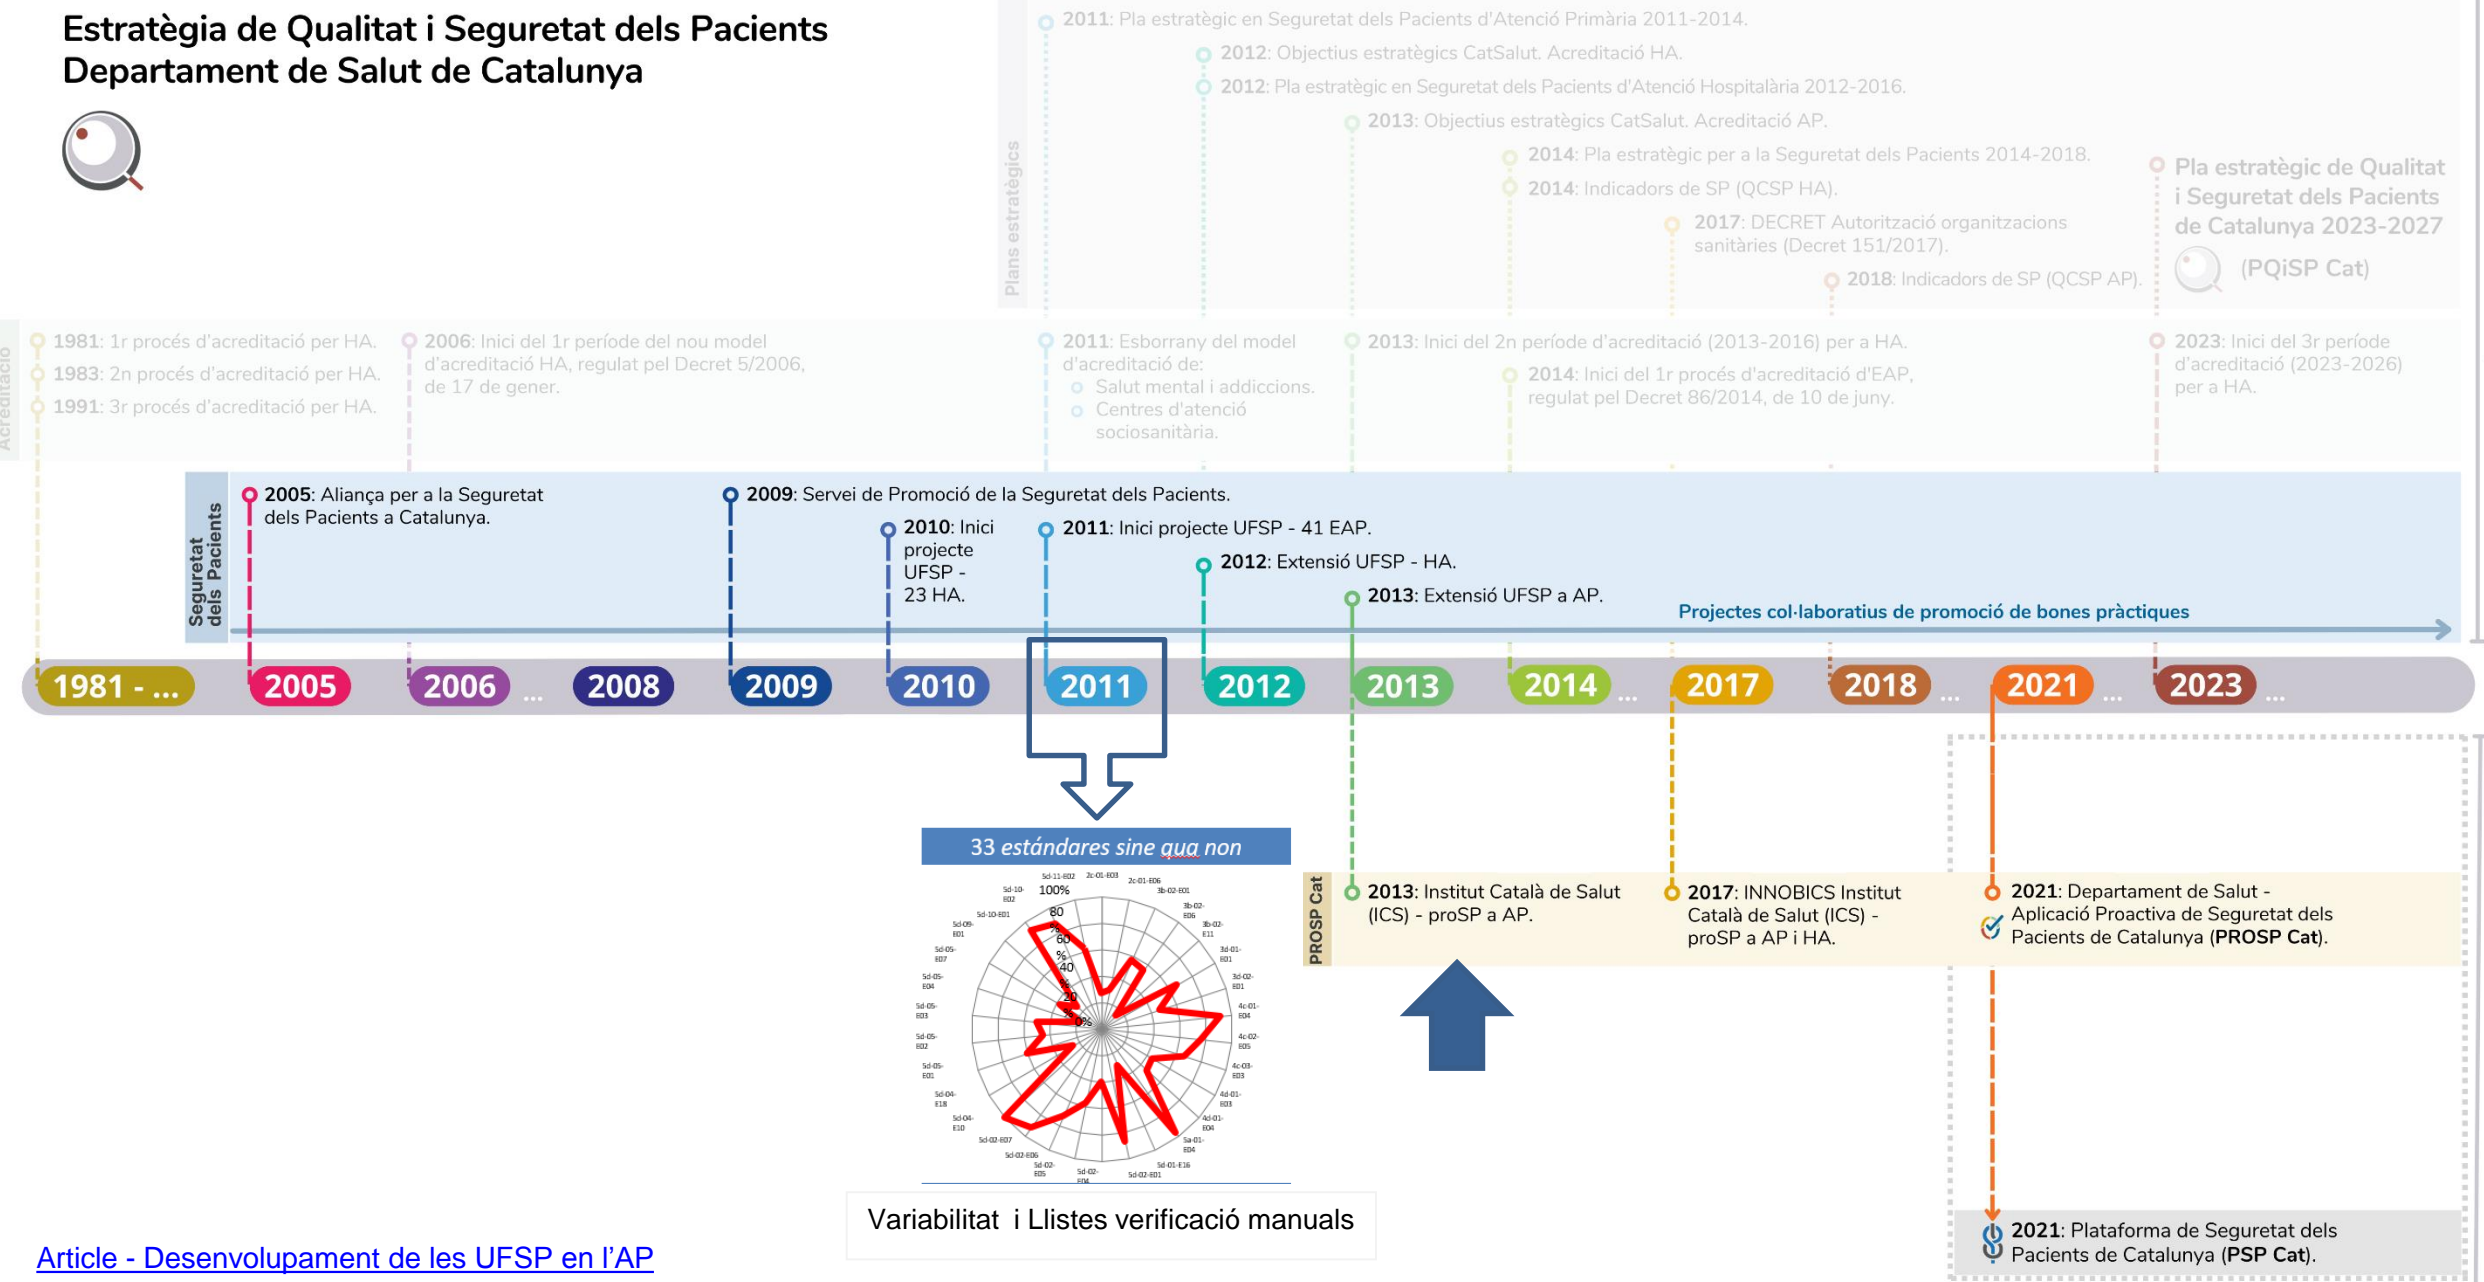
Estratègia de Qualitat i Seguretat dels Pacients
Departament de Salut de Catalunya

Plans estratègics

2011: Pla estratègic en Seguretat dels Pacients d'Atenció Primària 2011-2014.
2012: Objectius estratègics CatSalut. Acreditació HA.
2012: Pla estratègic en Seguretat dels Pacients d'Atenció Hospitalària 2012-2016.
2013: Objectius estratègics CatSalut. Acreditació AP.
2014: Pla estratègic per a la Seguretat dels Pacients 2014-2018.
2014: Indicadors de SP (QCSP HA).
2017: DECRET Autorització organitzacions sanitàries (Decret 151/2017).
2018: Indicadors de SP (QCSP AP).
Pla estratègic de Qualitat i Seguretat dels Pacients de Catalunya 2023-2027
(PQiSP Cat)

Acreditació

1981: 1r procés d'acreditació per HA.
1983: 2n procés d'acreditació per HA.
1991: 3r procés d'acreditació per HA.
2006: Inici del 1r període del nou model d'acreditació HA, regulat pel Decret 5/2006, de 17 de gener.
2011: Esborrany del model d'acreditació de:
Salut mental i addiccions.
Centres d'atenció sociosanitària.
2013: Inici del 2n període d'acreditació (2013-2016) per a HA.
2014: Inici del 1r procés d'acreditació d'EAP, regulat pel Decret 86/2014, de 10 de juny.
2023: Inici del 3r període d'acreditació (2023-2026) per a HA.

Seguretat dels Pacients

2005: Aliança per a la Seguretat dels Pacients a Catalunya.
2009: Servei de Promoció de la Seguretat dels Pacients.
2010: Inici projecte UFSP - 23 HA.
2011: Inici projecte UFSP - 41 EAP.
2012: Extensió UFSP - HA.
2013: Extensió UFSP a AP.
Projectes col·laboratius de promoció de bones pràctiques

1981 - ... 2005 2006 ... 2008 2009 2010 2011 2012 2013 2014 ... 2017 2018 ... 2021 ... 2023 ...

33 estándares sine qua non
100% 80 60 % 40 20 0%

Variabilitat i Llistes verificació manuals

PROSP Cat

2013: Institut Català de Salut (ICS) - proSP a AP.
2017: INNOBICS Institut Català de Salut (ICS) - proSP a AP i HA.
2021: Departament de Salut - Aplicació Proactiva de Seguretat dels Pacients de Catalunya (PROSP Cat).

2021: Plataforma de Seguretat dels Pacients de Catalunya (PSP Cat).

Article - Desenvolupament de les UFSP en l'AP